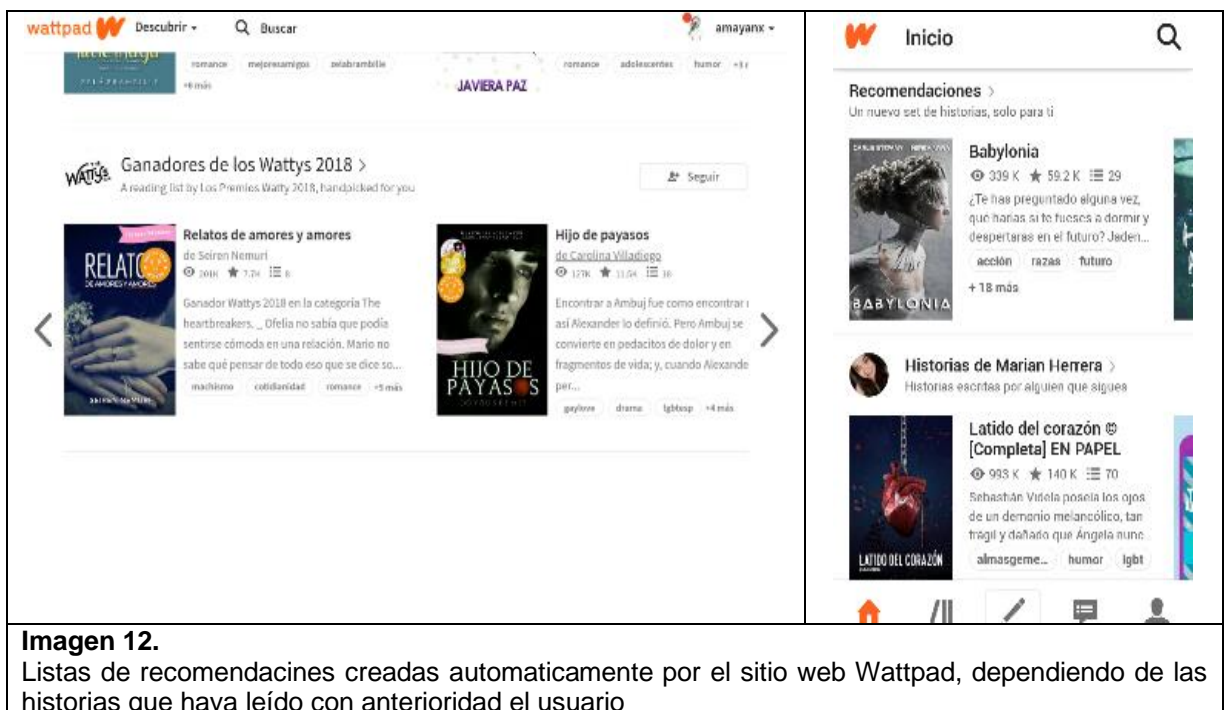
wattpad Descubrir ▾ Buscar amayanx ▾

romance mejoresamigos aelabramble +8 más

JAVIERA PAZ

romance adolescentes humor

Ganadores de los Wattys 2018 >
A reading list by Los Premios Watty 2018, handpicked for you

Seguir

Relatos de amores y amores
de Seiren Nemuri
206K 7.7K 8
Ganador Wattys 2018 en la categoría The heartbreakers. _ Ofelia no sabía que podía sentirse cómoda en una relación. Mario no sabe qué pensar de todo eso que se dice so...
machismo cotidianidad romance +5 más

RELATOS DE AMORES Y AMORES

Hijo de payasos
de Carolina Villadiego
127K 11.5K 30
Encontrar a Ambuj fue como encontrar así Alexander lo definió. Pero Ambuj se convierte en pedacitos de dolor y en fragmentos de vida; y, cuando Alexande per...
gaylove drama lgbtasp +4 más

HIJO DE PAYASOS

Inicio

Recomendaciones >
Un nuevo set de historias, solo para ti

Babylonia
339 K 59.2 K 29
¿Te has preguntado alguna vez, qué harías si te fueses a dormir y despertaras en el futuro? Jaden...
acción razas futuro
+ 18 más

BABYLONIA

Historias de Marian Herrera >
Historias escritas por alguien que sigues

Latido del corazón ♡ [Completa] EN PAPEL
993 K 140 K 70
Sebastián Videla poseía los ojos de un demonio melancólico, tan frágil y dañado que Ángela nunc...
almasgeme... humor lgbt

LATIDO DEL CORAZÓN

Imagen 12.
Listas de recomendacines creadas automaticamente por el sitio web Wattpad, dependiendo de las historias que haya leído con anterioridad el usuario